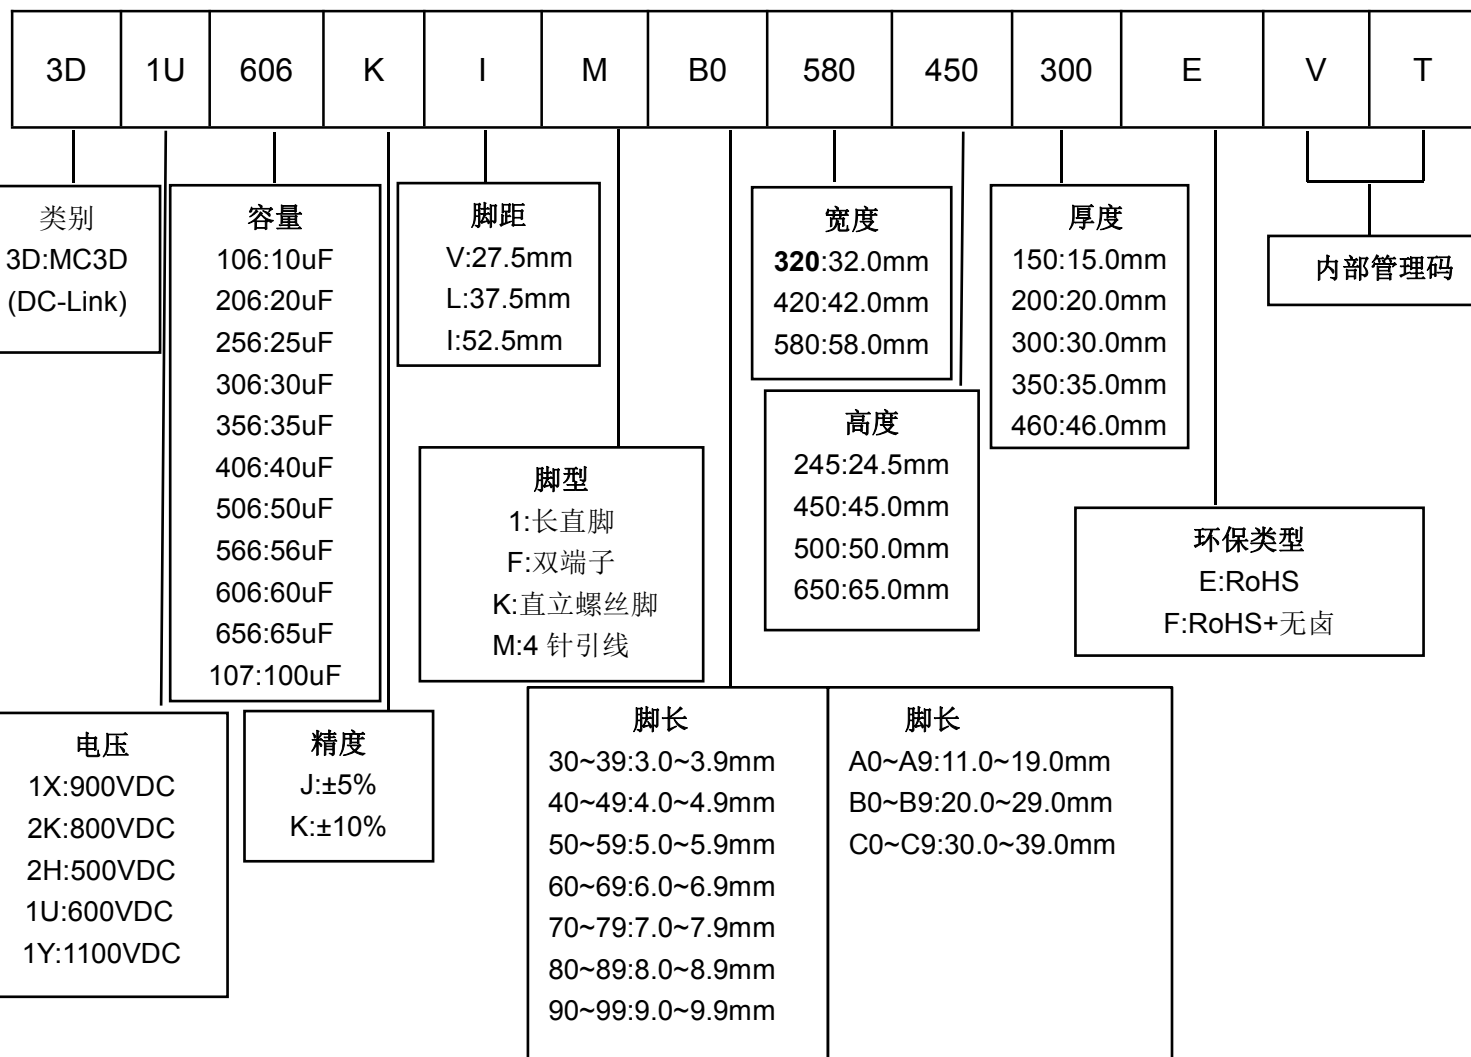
| 3D | 1U | 606 | K | I | M | B0 | 580 | 450 | 300 | E | V | T |
|---|---|---|---|---|---|---|---|---|---|---|---|---|

类别
3D:MC3D
(DC-Link)

容量
106:10uF
206:20uF
256:25uF
306:30uF
356:35uF
406:40uF
506:50uF
566:56uF
606:60uF
656:65uF
107:100uF

脚距
V:27.5mm
L:37.5mm
I:52.5mm

宽度
320:32.0mm
420:42.0mm
580:58.0mm

厚度
150:15.0mm
200:20.0mm
300:30.0mm
350:35.0mm
460:46.0mm

内部管理码

高度
245:24.5mm
450:45.0mm
500:50.0mm
650:65.0mm

脚型
1:长直脚
F:双端子
K:直立螺丝脚
M:4 针引线

环保类型
E:RoHS
F:RoHS+无卤

电压
1X:900VDC
2K:800VDC
2H:500VDC
1U:600VDC
1Y:1100VDC

精度
J:±5%
K:±10%

脚长
30~39:3.0~3.9mm
40~49:4.0~4.9mm
50~59:5.0~5.9mm
60~69:6.0~6.9mm
70~79:7.0~7.9mm
80~89:8.0~8.9mm
90~99:9.0~9.9mm

脚长
A0~A9:11.0~19.0mm
B0~B9:20.0~29.0mm
C0~C9:30.0~39.0mm